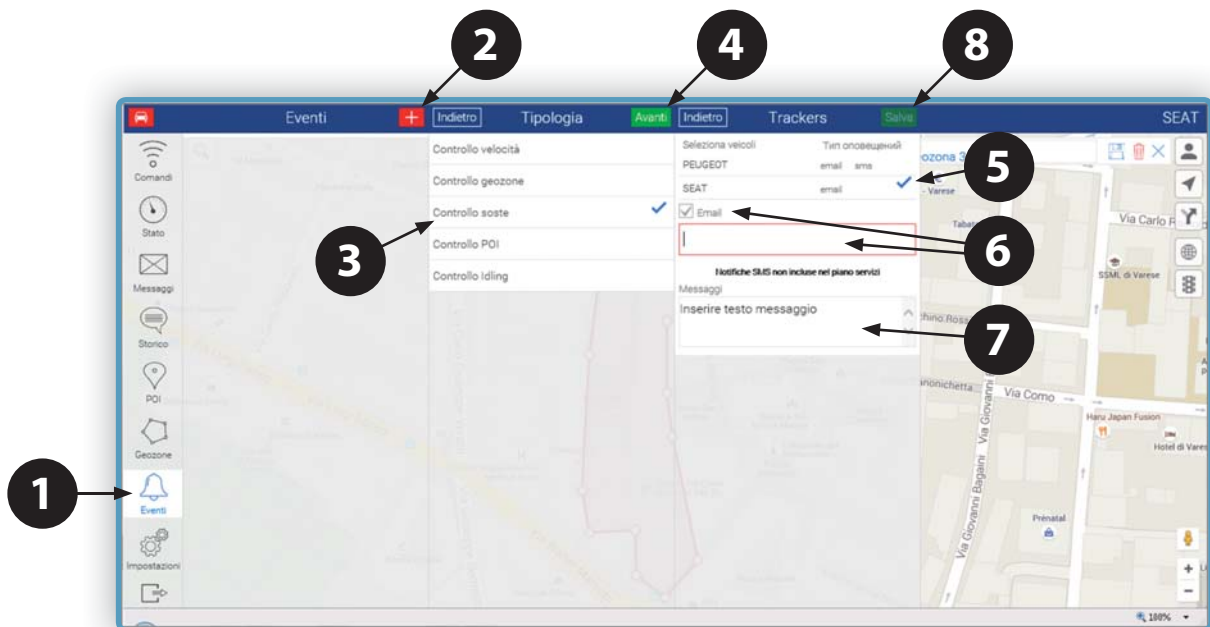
2
4
8
Eventi
+
Indietro
Tipologia
Avanti
Indietro
Trackers
Salva
SEAT
Comandi
Stato
Messaggi
Storico
POI
Geozone
Eventi
Impostazioni
Controllo velocità
Controllo geozone
Controllo soste
Controllo POI
Controllo Idling
Seleziona veicoli
Тип оповещений
PEUGEOT
email sms
SEAT
email
Email
Notifiche SMS non incluse nel piano servizi
Messaggi
Inserire testo messaggio
ozona 3
Varese
Tabat
Via Carlo
SSML di Varese
chino Ross
anonichetta
Via Como
Via Giovanni
Haru Japan Fusion
Hotel di Vares
Via Giovanni Bagaini
Prénatal
100%
1
3
5
6
7